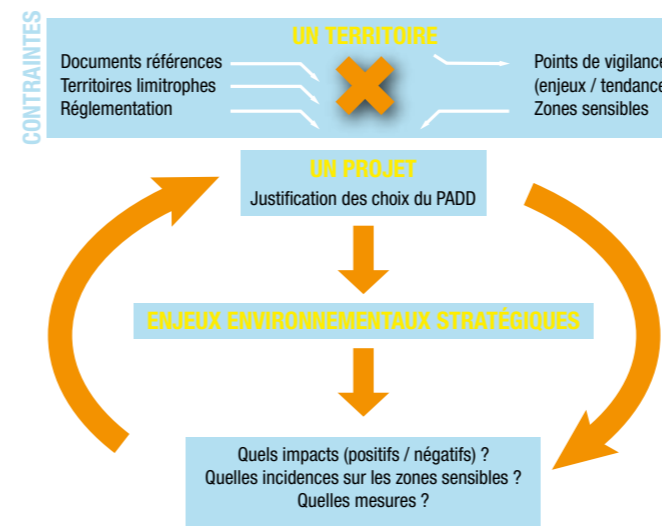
CONTRAINTES

UN TERRITOIRE

Documents références
Territoires limitrophes
Réglementation

Points de vigilance
(enjeux / tendance
Zones sensibles

UN PROJET
Justification des choix du PADD

ENJEUX ENVIRONNEMENTAUX STRATÉGIQUES

Quels impacts (positifs / négatifs) ?
Quelles incidences sur les zones sensibles ?
Quelles mesures ?